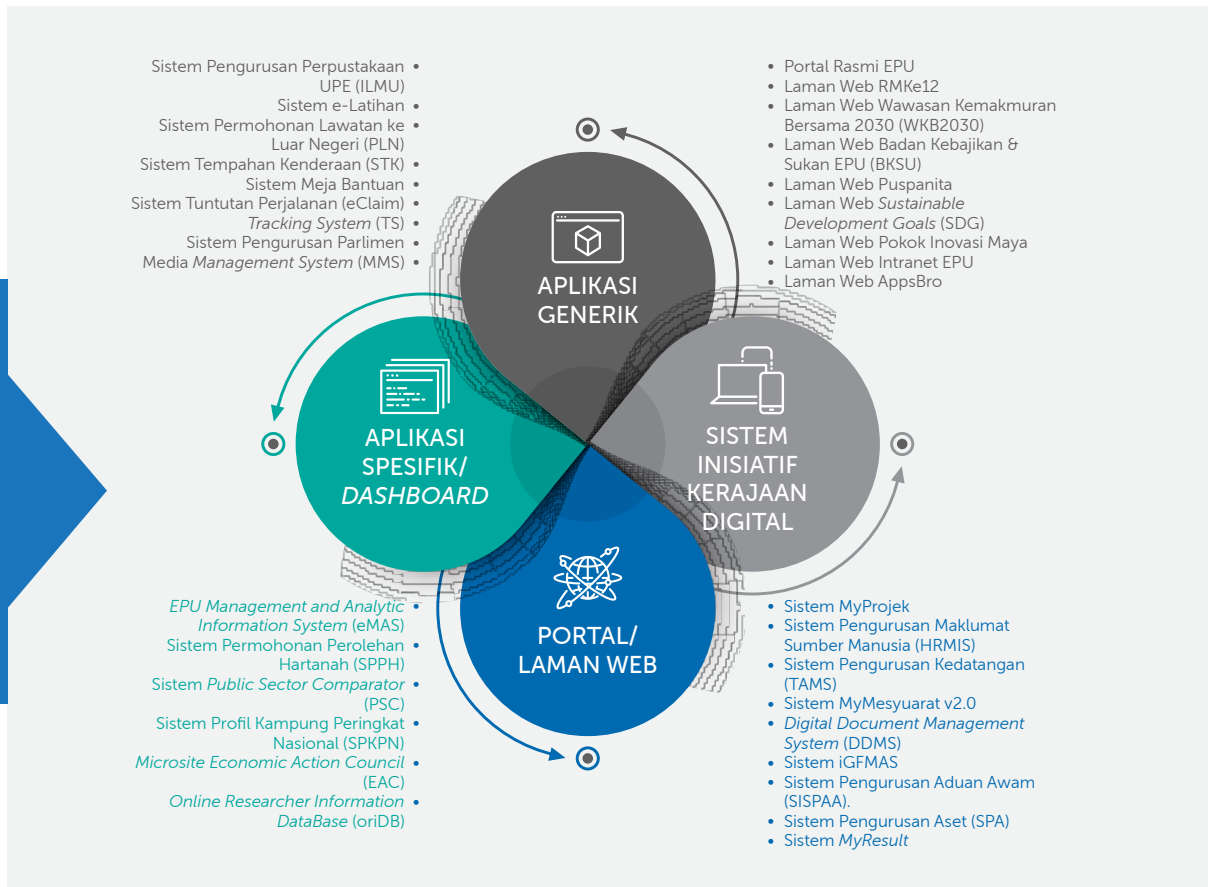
Sistem Pengurusan Perpustakaan UPE (ILMU) •
Sistem e-Latihan •
Sistem Permohonan Lawatan ke Luar Negeri (PLN) •
Sistem Tempahan Kenderaan (STK) •
Sistem Meja Bantuan •
Sistem Tuntutan Perjalanan (eClaim) •
*Tracking System* (TS) •
Sistem Pengurusan Parlimen •
Media *Management System* (MMS) •

• Portal Rasmi EPU
• Laman Web RMKe12
• Laman Web Wawasan Kemakmuran Bersama 2030 (WKB2030)
• Laman Web Badan Kebajikan & Sukan EPU (BKSU)
• Laman Web Puspanita
• Laman Web *Sustainable Development Goals* (SDG)
• Laman Web Pokok Inovasi Maya
• Laman Web Intranet EPU
• Laman Web AppsBro

APLIKASI GENERIK

APLIKASI SPESIFIK/ *DASHBOARD*

SISTEM INISIATIF KERAJAAN DIGITAL

PORTAL/ LAMAN WEB

*EPU Management and Analytic Information System* (eMAS) •
Sistem Permohonan Perolehan Hartanah (SPPH) •
Sistem *Public Sector Comparator* (PSC) •
Sistem Profil Kampung Peringkat Nasional (SPKPN) •
*Microsite Economic Action Council* (EAC) •
*Online Researcher Information DataBase* (oriDB) •

• Sistem MyProjek
• Sistem Pengurusan Maklumat Sumber Manusia (HRMIS)
• Sistem Pengurusan Kedatangan (TAMS)
• Sistem MyMesyuarat v2.0
• *Digital Document Management System* (DDMS)
• Sistem iGFMAS
• Sistem Pengurusan Aduan Awam (SISPAA).
• Sistem Pengurusan Aset (SPA)
• Sistem *MyResult*